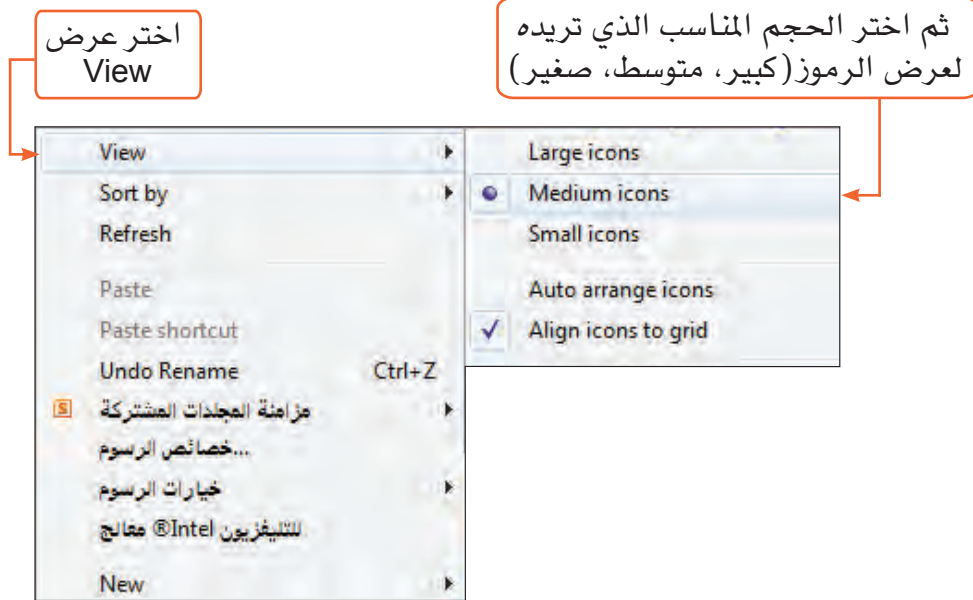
اختر عرض View

ثم اختر الحجم المناسب الذي تريده لعرض الرموز (كبير، متوسط، صغير)

View
Sort by
Refresh
Paste
Paste shortcut
Undo Rename Ctrl+Z
مزامنة المجلدات المشتركة
خصائص الرسوم...
خيارات الرسوم
معالج Intel® للتليفزيون
New

Large icons
Medium icons
Small icons
Auto arrange icons
Align icons to grid